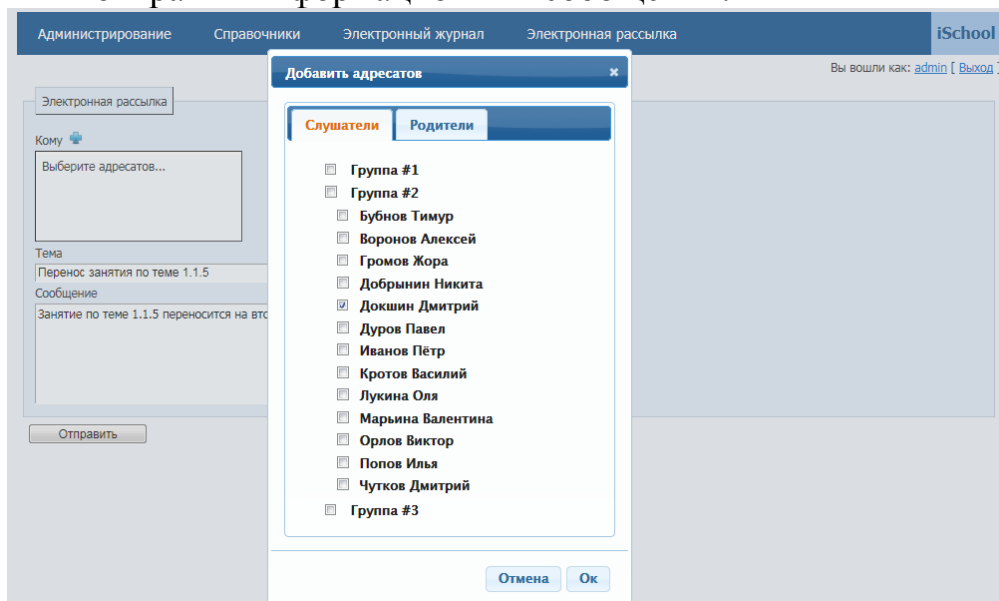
Администрирование Справочники Электронный журнал Электронная рассылка iSchool

Вы вошли как: admin [ Выход

Электронная рассылка

Кому

Выберите адресатов...

Тема

Перенос занятия по теме 1.1.5

Сообщение

Занятие по теме 1.1.5 переносится на вто

Отправить

Добавить адресатов ×

Слушатели Родители

Группа #1
Группа #2
Бубнов Тимур
Воронов Алексей
Громов Жора
Добрынин Никита
Докшин Дмитрий
Дуров Павел
Иванов Пётр
Кротов Василий
Лукина Оля
Марьина Валентина
Орлов Виктор
Попов Илья
Чутков Дмитрий
Группа #3

Отмена Ок